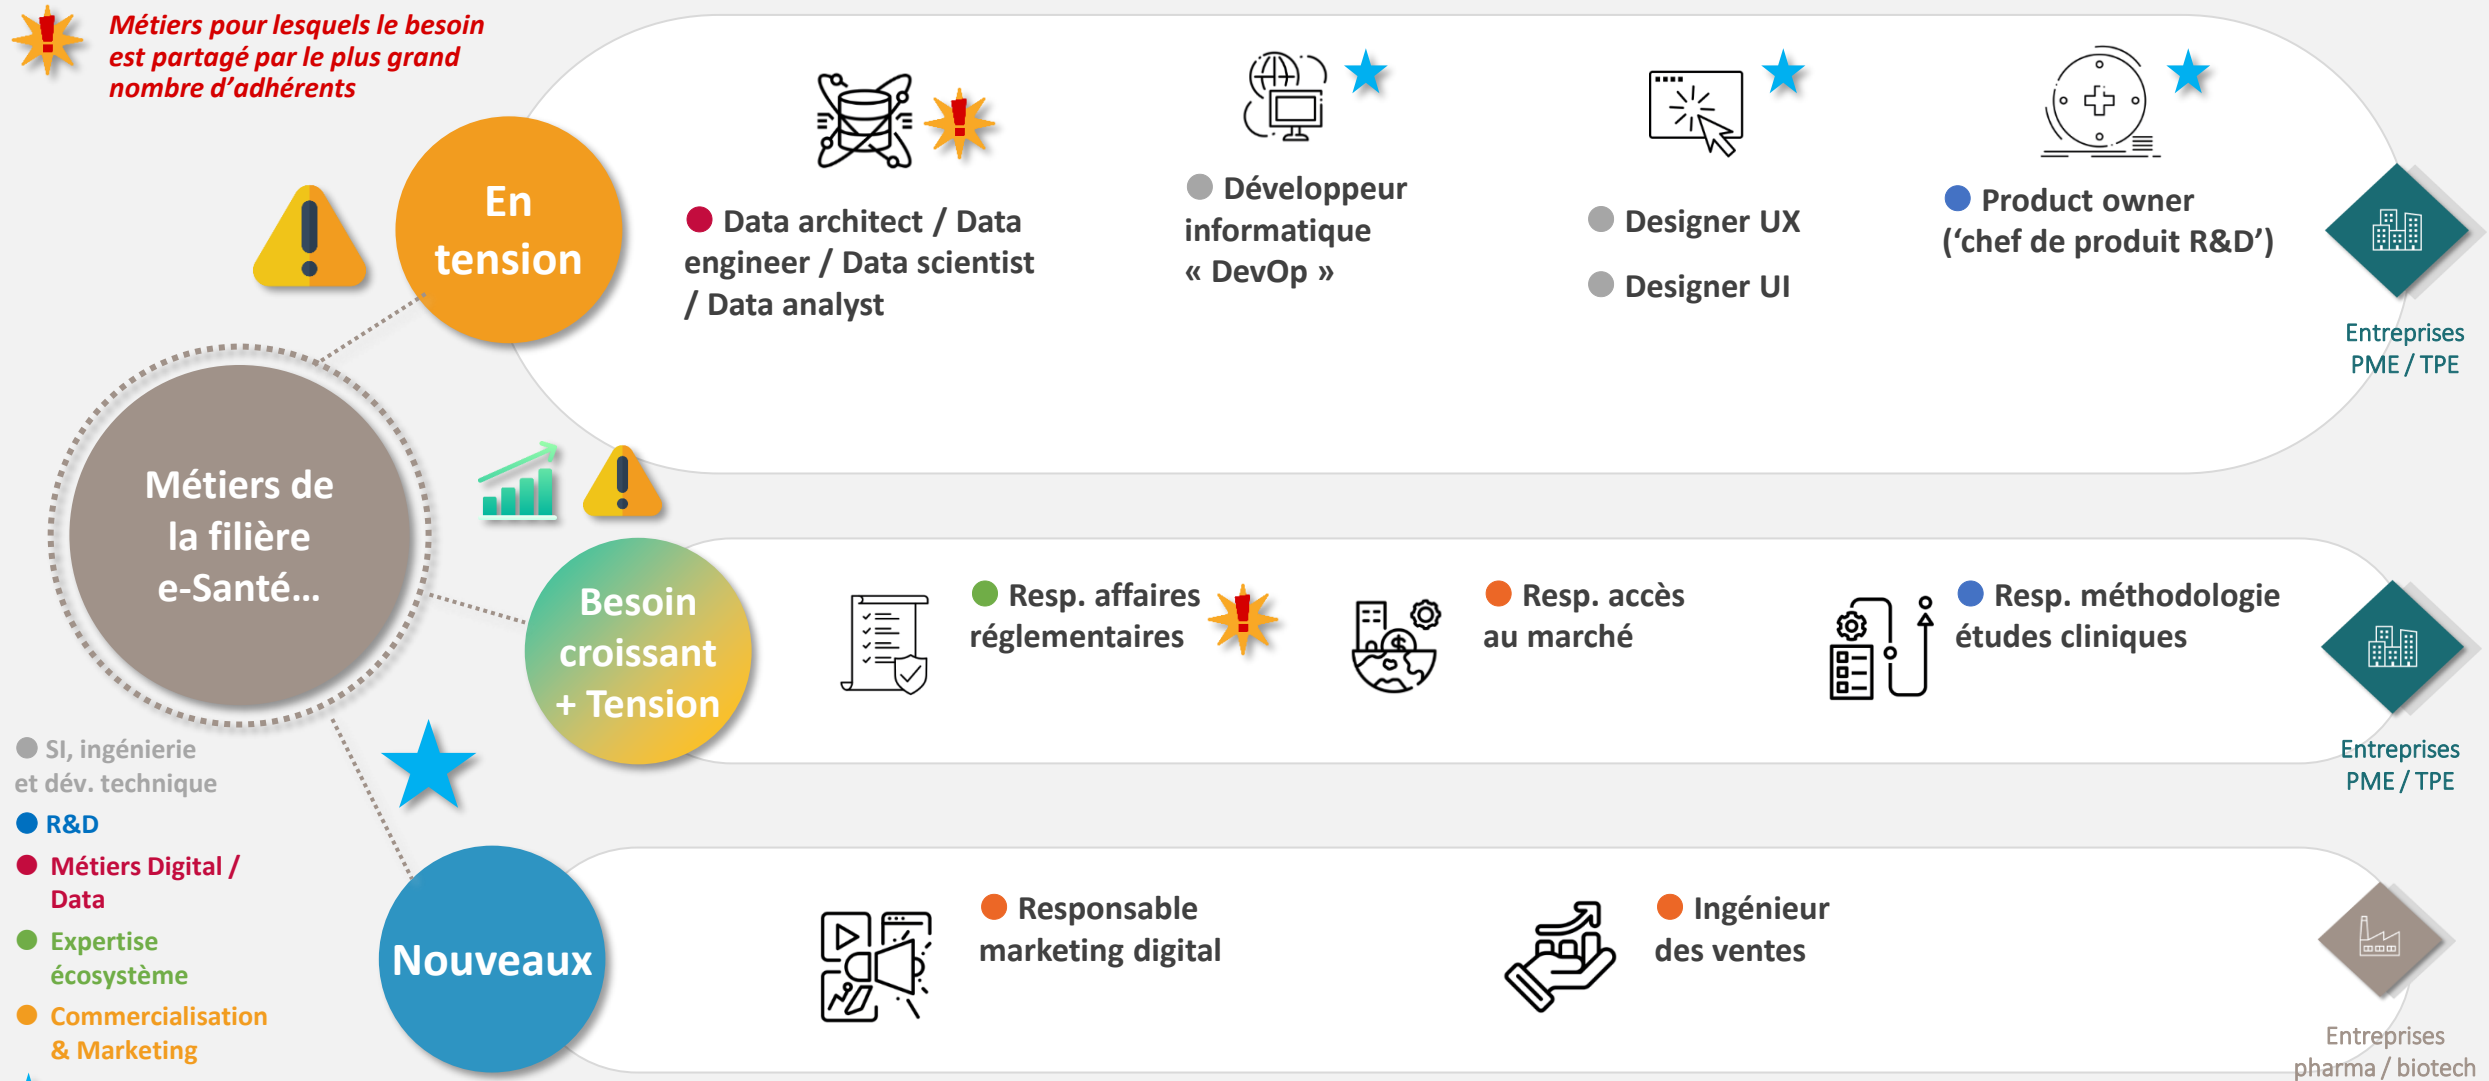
Métiers pour lesquels le besoin est partagé par le plus grand nombre d'adhérents

En tension

Data architect / Data engineer / Data scientist / Data analyst

Développeur informatique « DevOp »

Designer UX

Designer UI

Product owner ('chef de produit R&D')

Entreprises PME / TPE

Métiers de la filière e-Santé…

Besoin croissant + Tension

Resp. affaires réglementaires

Resp. accès au marché

Resp. méthodologie études cliniques

Entreprises PME / TPE

SI, ingénierie et dév. technique

R&D

Métiers Digital / Data

Expertise écosystème

Commercialisation & Marketing

Nouveaux

Responsable marketing digital

Ingénieur des ventes

Entreprises pharma / biotech